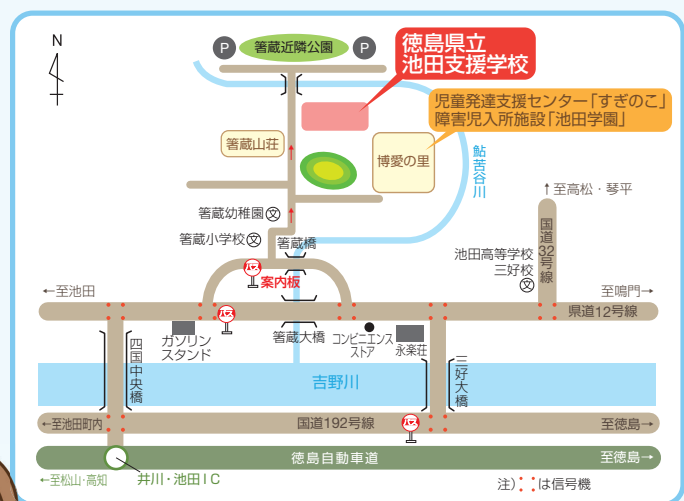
N

P 箸蔵近隣公園 P

徳島県立
池田支援学校

児童発達支援センター「すぎのこ」
障害児入所施設「池田学園」

箸蔵山荘

博愛の里

鮎苦谷川

↑至高松・琴平

箸蔵幼稚園

箸蔵小学校

箸蔵橋

国道32号線

池田高等学校
三好校

案内板

←至池田

至鳴門→

県道12号線

ガソリンスタンド

箸蔵大橋

コンビニエンスストア

永楽荘

四国中央橋

吉野川

三好大橋

←至池田町内

国道192号線

至徳島→

徳島自動車道

至徳島→

←至松山・高知

井川・池田ＩＣ

注）は信号機